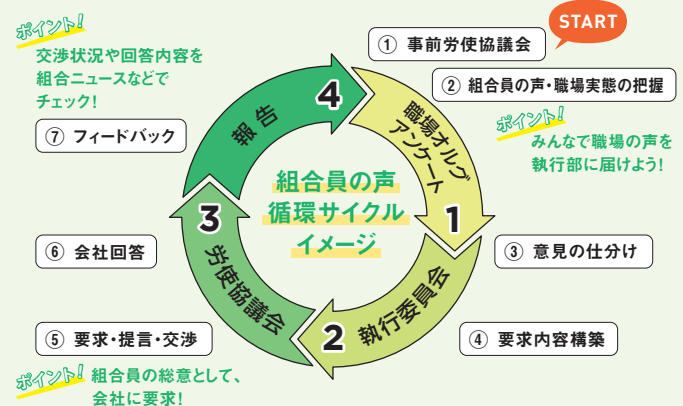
ポイント!
交渉状況や回答内容を組合ニュースなどでチェック!

⑦ フィードバック

⑥ 会社回答

⑤ 要求・提言・交渉

ポイント!
組合員の総意として、会社に要求!

START

① 事前労使協議会

② 組合員の声・職場実態の把握

ポイント!
みんなで職場の声を執行部に届けよう!

③ 意見の仕分け

④ 要求内容構築

4 報告

職場オルグ アンケート

1

2 執行委員会

3 労使協議会

組合員の声
循環サイクル
イメージ